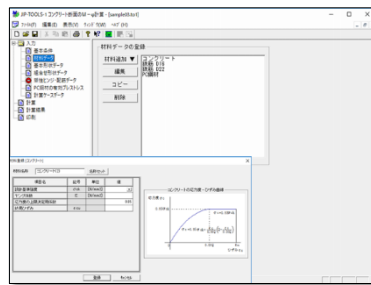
UC-TOOLS/コンクリート断面のM～φ計算 - [sample01.tcr]

ファイル(F) 編集(E) 表示(V) ウィンドウ(W) ヘルプ(H)

入力
基本条件
材料データ
基本形状データ
鉄筋配置データ
帯鉄筋・拘束データ
PC鋼材の有効プレストレス
計算ケースデータ
計算
計算結果
図面

材料データの登録
材料追加 ▼
編集
コピー
削除
コンクリート
鉄筋 SD
鉄筋 D22
PC鋼材

材料登録(コンクリート)
材料名称 コンクリート(1)
強度セット
コンクリートの応力度－ひずみの曲線
登録 キャンセル